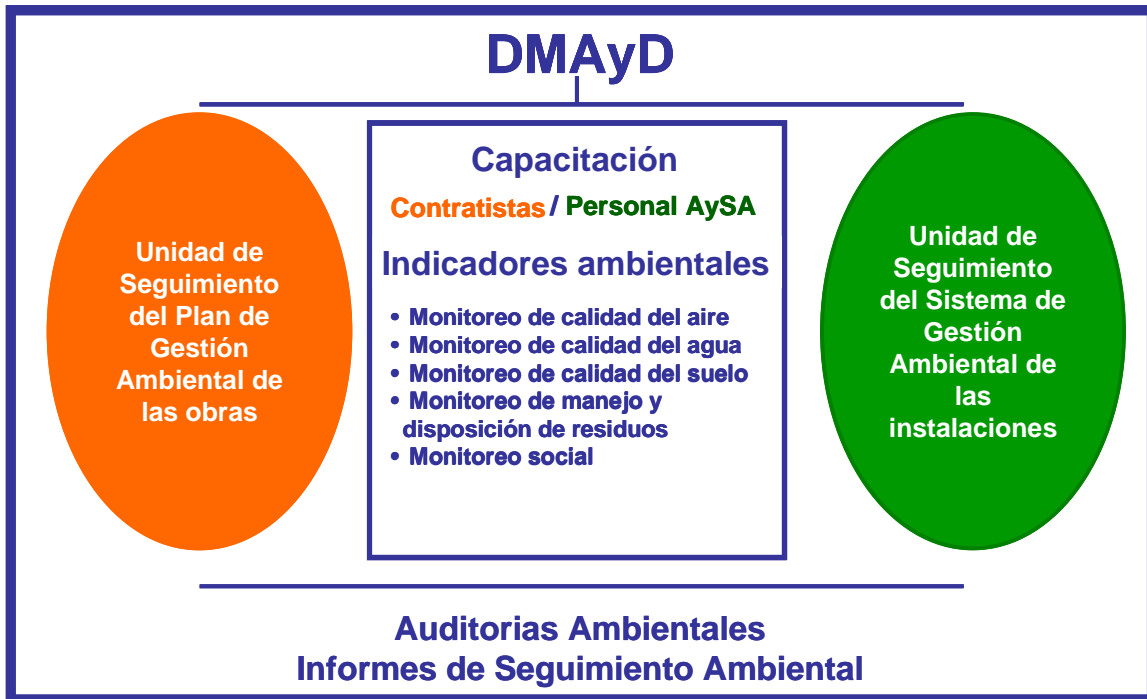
DMAyD

Unidad de Seguimiento del Plan de Gestión Ambiental de las obras

Capacitación

Contratistas / Personal AySA

Indicadores ambientales

• Monitoreo de calidad del aire
• Monitoreo de calidad del agua
• Monitoreo de calidad del suelo
• Monitoreo de manejo y disposición de residuos
• Monitoreo social

Unidad de Seguimiento del Sistema de Gestión Ambiental de las instalaciones

Auditorias Ambientales
Informes de Seguimiento Ambiental